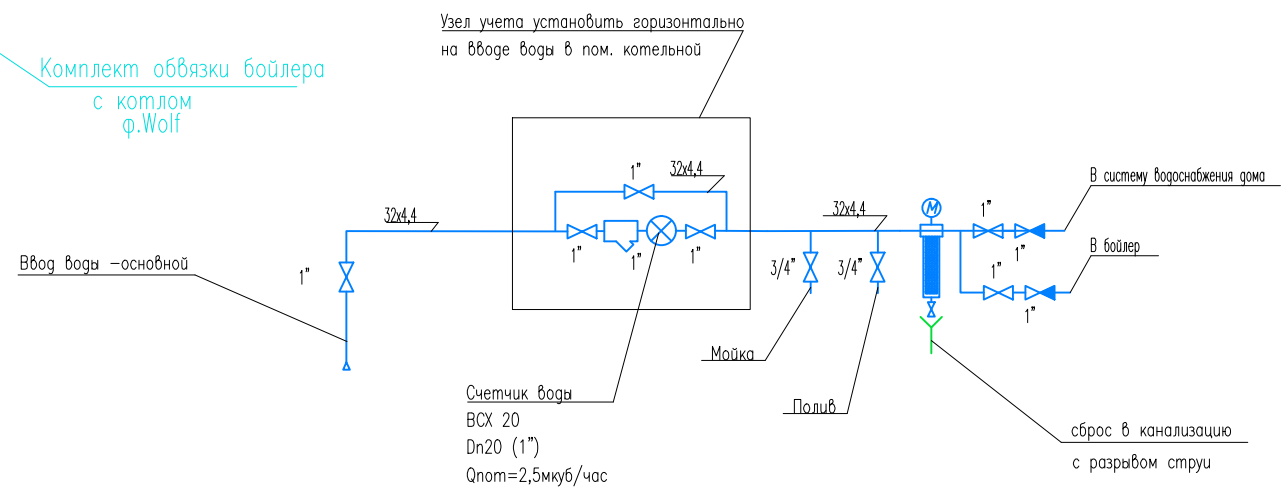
Комплект обвязки бойлера
с котлом
ф.Wolf

Узел учета установить горизонтально
на вводе воды в пом. котельной

32х4,4

1"

32х4,4

1"

1"

1"

32х4,4

M

1"

1"

В систему водоснабжения дома

В бойлер

1"

1"

Ввод воды –основной

1"

3/4"

3/4"

Мойка

Полив

Счетчик воды
ВСХ 20
Dn20 (1")
Qnom=2,5мкуб/час

сброс в канализацию
с разрывом струи